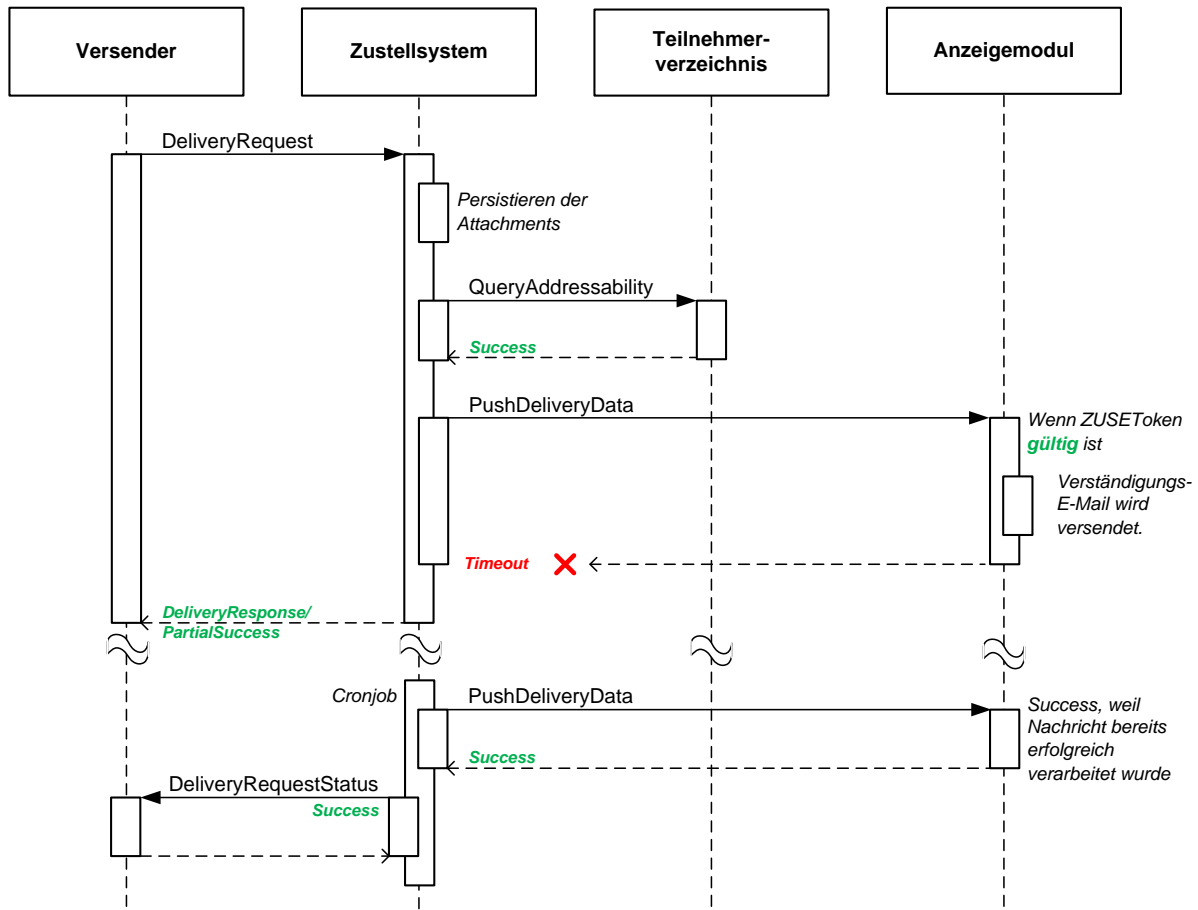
Versender

Zustellsystem

Teilnehmerverzeichnis

Anzeigemodul

DeliveryRequest

Persistieren der Attachments

QueryAddressability

Success

PushDeliveryData

Wenn ZUSEToken gültig ist

Verständigungs-E-Mail wird versendet.

Timeout

DeliveryResponse/ PartialSuccess

Cronjob

PushDeliveryData

Success, weil Nachricht bereits erfolgreich verarbeitet wurde

Success

DeliveryRequestStatus

Success